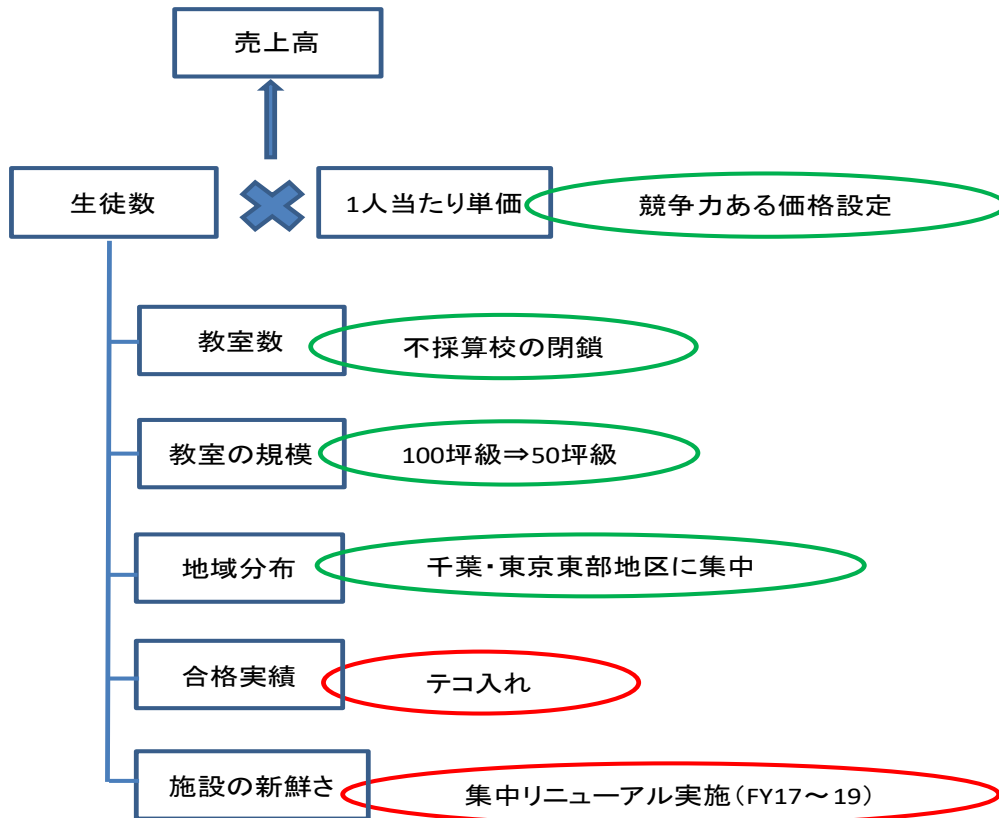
売上高

生徒数

1人当たり単価

競争力ある価格設定

教室数

不採算校の閉鎖

教室の規模

100坪級⇒50坪級

地域分布

千葉・東京東部地区に集中

合格実績

テコ入れ

施設の新鮮さ

集中リニューアル実施（FY17～19）